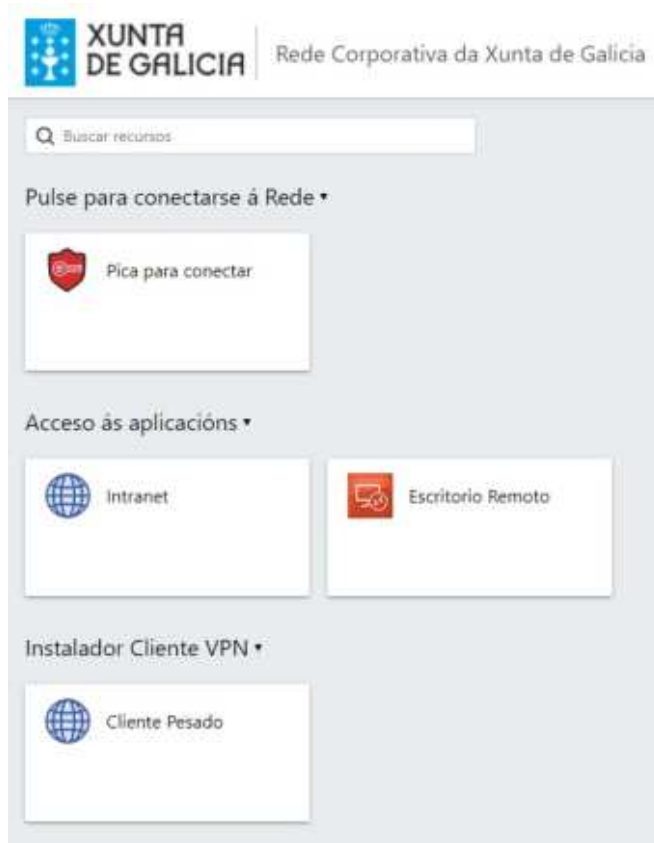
XUNTA DE GALICIA

Rede Corporativa da Xunta de Galicia

Buscar recursos

Pulse para conectarse á Rede ▾

Pica para conectar

Acceso ás aplicacións ▾

Intranet

Escritorio Remoto

Instalador Cliente VPN ▾

Cliente Pesado